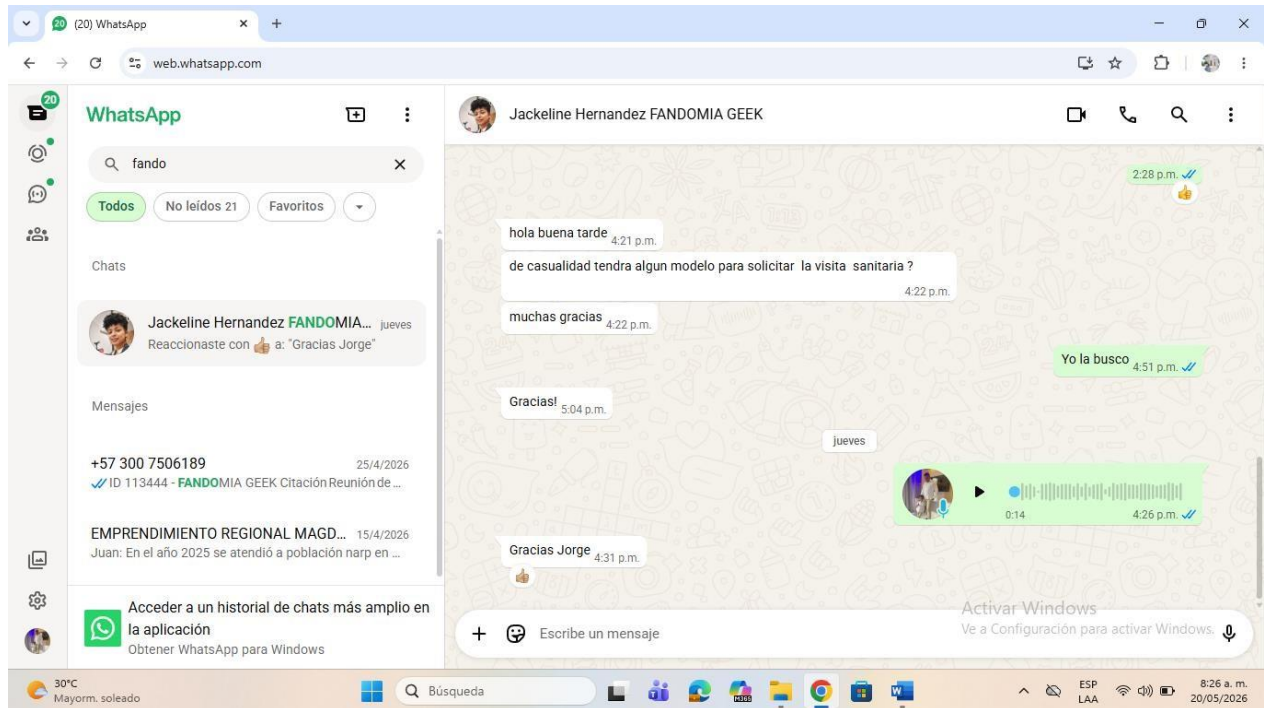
(20) WhatsApp

web.whatsapp.com

20

WhatsApp

fando

Todos
No leídos 21
Favoritos

Chats

Jackeline Hernandez FANDOMIA... jueves
Reaccionaste con 👍 a: "Gracias Jorge"

Mensajes

+57 300 7506189 25/4/2026
ID 113444 - FANDOMIA GEEK Citación Reunión de ...

EMPRENDIMIENTO REGIONAL MAGD... 15/4/2026
Juan: En el año 2025 se atendió a población narp en ...

Acceder a un historial de chats más amplio en la aplicación
Obtener WhatsApp para Windows

Jackeline Hernandez FANDOMIA GEEK

2:28 p.m.

hola buena tarde 4:21 p.m.

de casualidad tendra algun modelo para solicitar la visita sanitaria ?
4:22 p.m.

muchas gracias 4:22 p.m.

Yo la busco 4:51 p.m.

Gracias! 5:04 p.m.

jueves

0:14
4:26 p.m.

Gracias Jorge 4:31 p.m.

Activar Windows
Ve a Configuración para activar Windows.

Escribe un mensaje

30°C
Mayorm. soleado

Búsqueda

ESP
LAA

8:26 a. m.
20/05/2026